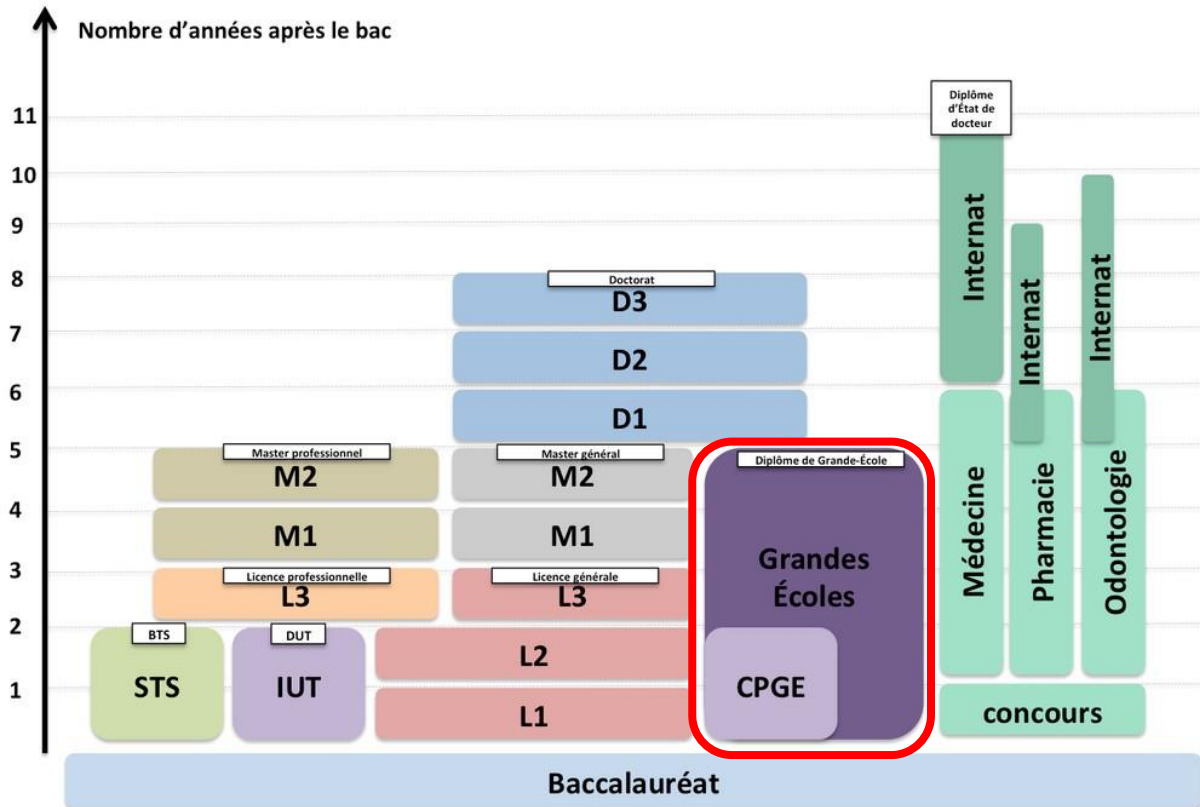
Nombre d'années après le bac

11
10
9
8
7
6
5
4
3
2
1

Diplôme d'État de docteur

Internat

Internat

Internat

Doctorat
D3

D2

D1

Master professionnel
M2

M1

Licence professionnelle
L3

Master général
M2

M1

Licence générale
L3

L2

L1

BTS
STS

DUT
IUT

Diplôme de Grande-École
Grandes Écoles

CPGE

Médecine

Pharmacie

Odontologie

concours

Baccalauréat